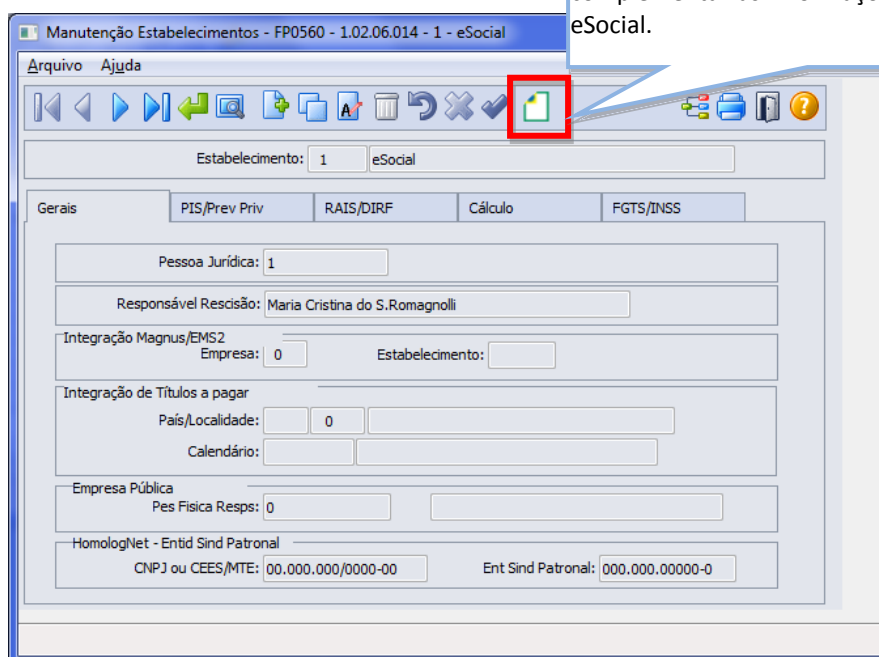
eSocial.

Manutenção Estabelecimentos - FP0560 - 1.02.06.014 - 1 - eSocial

Arquivo Ajuda

Estabelecimento: 1 eSocial

Gerais | PIS/Prev Priv | RAIS/DIRF | Cálculo | FGTS/INSS

Pessoa Jurídica: 1

Responsável Rescisão: Maria Cristina do S.Romagnolli

Integração Magnus/EMS2
Empresa: 0 Estabelecimento:

Integração de Títulos a pagar
País/Localidade: 0
Calendário:

Empresa Pública
Pes Fisica Resps: 0

HomologNet - Entid Sind Patronal
CNPJ ou CEES/MTE: 00.000.000/0000-00 Ent Sind Patronal: 000.000.00000-0